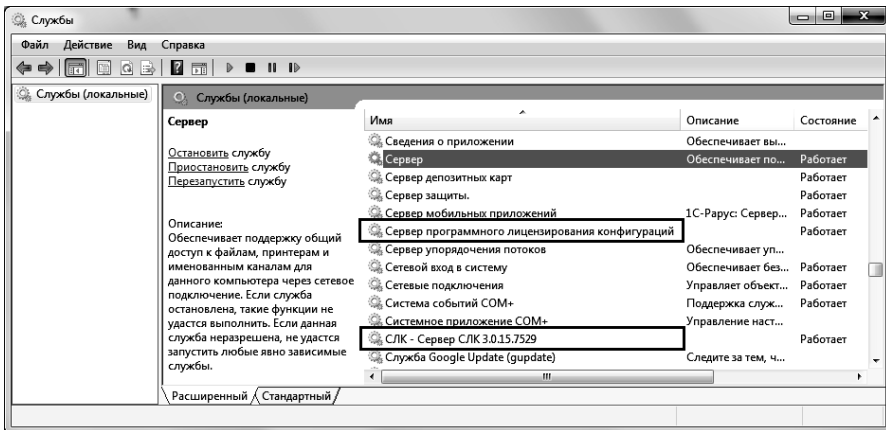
Службы

Файл Действие Вид Справка

Службы (локальные)

Службы (локальные)

Сервер

Остановить службу
Приостановить службу
Перезапустить службу

Описание:
Обеспечивает поддержку общий доступ к файлам, принтерам и именованным каналам для данного компьютера через сетевое подключение. Если служба остановлена, такие функции не удастся выполнить. Если данная служба неразрешена, не удастся запустить любые явно зависимые службы.

| Имя | Описание | Состояние |
|---|---|---|
| Сведения о приложении | Обеспечивает вы... | |
| Сервер | Обеспечивает по... | Работает |
| Сервер депозитных карт | | Работает |
| Сервер защиты. | | Работает |
| Сервер мобильных приложений | 1С-Рарус: Сервер... | Работает |
| Сервер программного лицензирования конфигураций | | Работает |
| Сервер упорядочения потоков | Обеспечивает уп... | |
| Сетевой вход в систему | Обеспечивает без... | Работает |
| Сетевые подключения | Управляет объект... | Работает |
| Система событий COM+ | Поддержка служ... | Работает |
| Системное приложение COM+ | Управление наст... | |
| СЛК - Сервер СЛК 3.0.15.7529 | | Работает |
| Служба Google Update (gupdate) | Следите за тем, ч... | |

Расширенный Стандартный